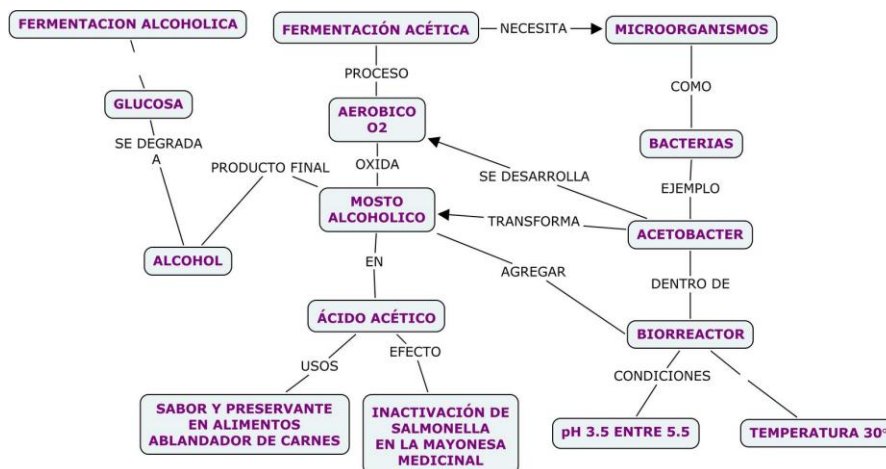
FERMENTACION ALCOHOLICA

GLUCOSA

SE DEGRADA A

ALCOHOL

FERMENTACIÓN ACÉTICA

NECESITA

MICROORGANISMOS

PROCESO

AEROBICO O2

OXIDA

PRODUCTO FINAL

MOSTO ALCOHOLICO

EN

ÁCIDO ACÉTICO

USOS

EFECTO

SABOR Y PRESERVANTE EN ALIMENTOS ABLANDADOR DE CARNES

INACTIVACIÓN DE SALMONELLA EN LA MAYONESA MEDICINAL

COMO

BACTERIAS

SE DESARROLLA

EJEMPLO

TRANSFORMA

ACETOBACTER

AGREGAR

DENTRO DE

BIORREACTOR

CONDICIONES

pH 3.5 ENTRE 5.5

TEMPERATURA 30°